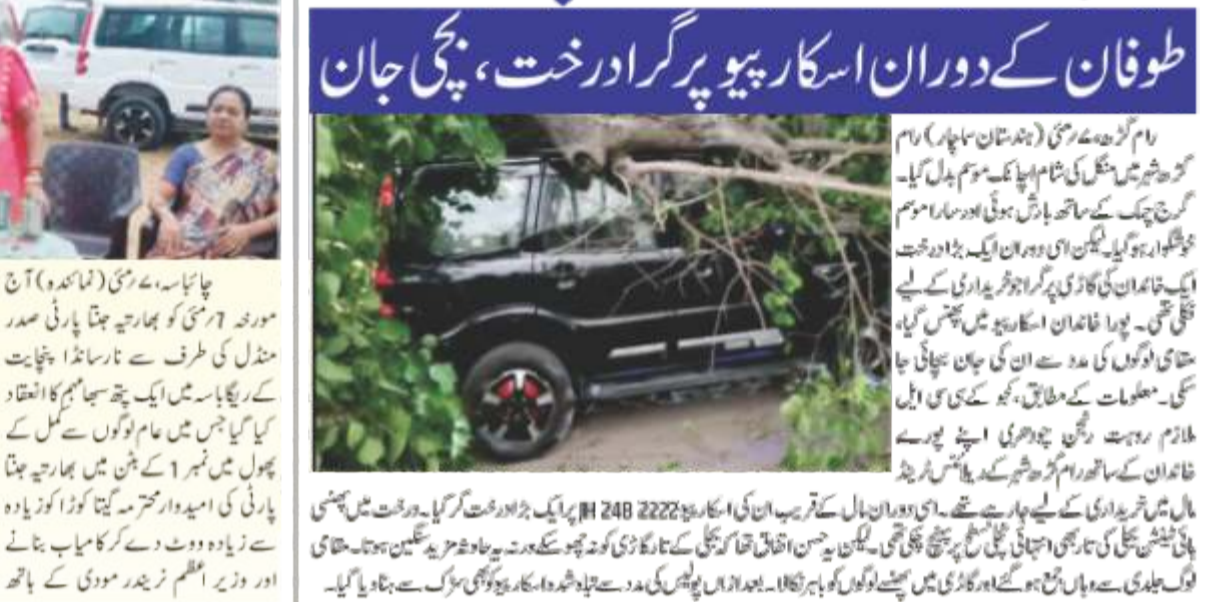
طوفان کے دوران اسکارپیو پر گرا درخت، بچی جان

رام گڑھ، ۷ رمئی (ہندستان سماچار) رام گڑھ شہر میں منگل کی شام اچانک موسم بدل گیا۔ گرج چمک کے ساتھ بارش ہوئی اور سارا موسم خوشگوار ہو گیا۔ لیکن اسی دوران ایک بڑا درخت ایک خاندان کی گاڑی پر گرا جو خریداری کے لیے نکلی تھی۔ پورا خاندان اسکارپیو میں پھنس گیا، مقامی لوگوں کی مدد سے ان کی جان بچائی جا سکی۔ معلومات کے مطابق، کجو کے سی سی ایل ملازم روہت رنجن چودھری اپنے پورے خاندان کے ساتھ رام گڑھ شہر کے ریلائنس ٹرینڈ مال میں خریداری کے لیے جا رہے تھے۔ اسی دوران مال کے قریب ان کی اسکارپیو JH 24B 2222 پر ایک بڑا درخت گر گیا۔ درخت میں پھنسی ہائی ٹینشن بجلی کی تار بھی احتیاطی بجلی سطح پر پہنچ چکی تھی۔ لیکن یہ حسن اتفاق تھا کہ بجلی کے تار گاڑی کو نہ چھو سکے ورنہ یہ حادثہ مزید سنگین ہوتا۔ مقامی لوگ جلدی سے وہاں جمع ہو گئے اور گاڑی میں پھنسے لوگوں کو باہر نکالا۔ بعد ازاں پولیس کی مدد سے تباہ شدہ اسکارپیو کو بھی سڑک سے ہٹا دیا گیا۔

چائباسہ، ۷ رمئی (نمائندہ) آج مورخہ 7 رمئی کو بھارتیہ جنتا پارٹی صدر منڈل کی طرف سے نارسانڈا پنچایت کے ریگاباسہ میں ایک پتھ سبھا میم کا انعقاد کیا گیا جس میں عام لوگوں سے کمل کے پھول میں نمبر 1 کے بٹن میں بھارتیہ جنتا پارٹی کی امیدوار محترمہ گیتا کوڑا کو زیادہ سے زیادہ ووٹ دے کر کامیاب بنانے اور وزیر اعظم نریندر مودی کے ہاتھ